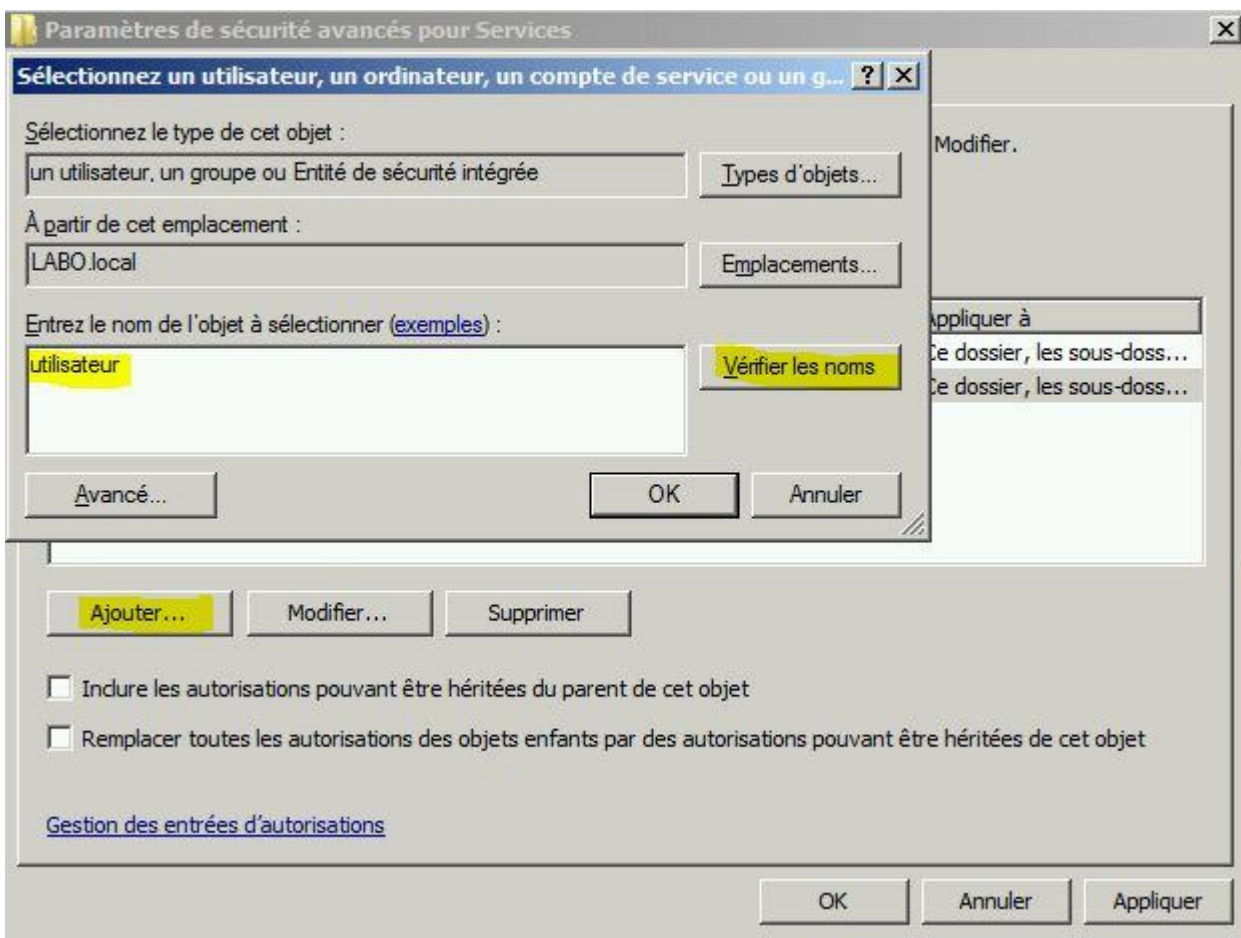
Paramètres de sécurité avancés pour Services

Sélectionnez un utilisateur, un ordinateur, un compte de service ou un g...

?

Sélectionnez le type de cet objet :

un utilisateur, un groupe ou Entité de sécurité intégrée

Types d'objets...

À partir de cet emplacement :

LABO.local

Emplacements...

Entrez le nom de l'objet à sélectionner (exemples) :

utilisateur

Vérifier les noms

Avancé...

OK

Annuler

Modifier.

Appliquer à

Ce dossier, les sous-doss...

Ce dossier, les sous-doss...

Ajouter...

Modifier...

Supprimer

Inclure les autorisations pouvant être héritées du parent de cet objet

Remplacer toutes les autorisations des objets enfants par des autorisations pouvant être héritées de cet objet

Gestion des entrées d'autorisations

OK

Annuler

Appliquer